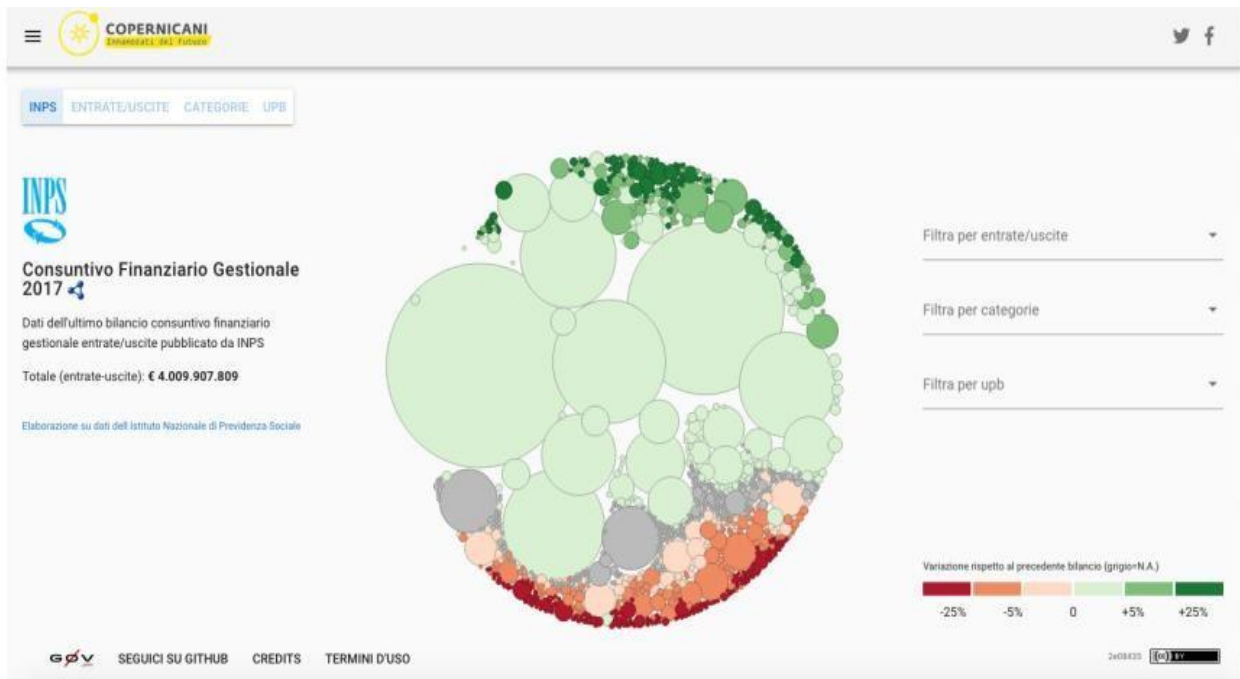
COPERNICANI
Innamorati del futuro

INPS ENTRATE/USCITE CATEGORIE UPB

INPS

Consuntivo Finanziario Gestionale 2017

Dati dell'ultimo bilancio consuntivo finanziario gestionale entrate/uscite pubblicato da INPS

Totale (entrate-uscite): € 4.009.907.809

Elaborazione su dati dell'Istituto Nazionale di Previdenza Sociale

Filtra per entrate/uscite

Filtra per categorie

Filtra per upb

Variazione rispetto al precedente bilancio (grigio=N.A.)

-25% -5% 0 +5% +25%

SEGUICI SU GITHUB CREDITS TERMINI D'USO

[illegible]